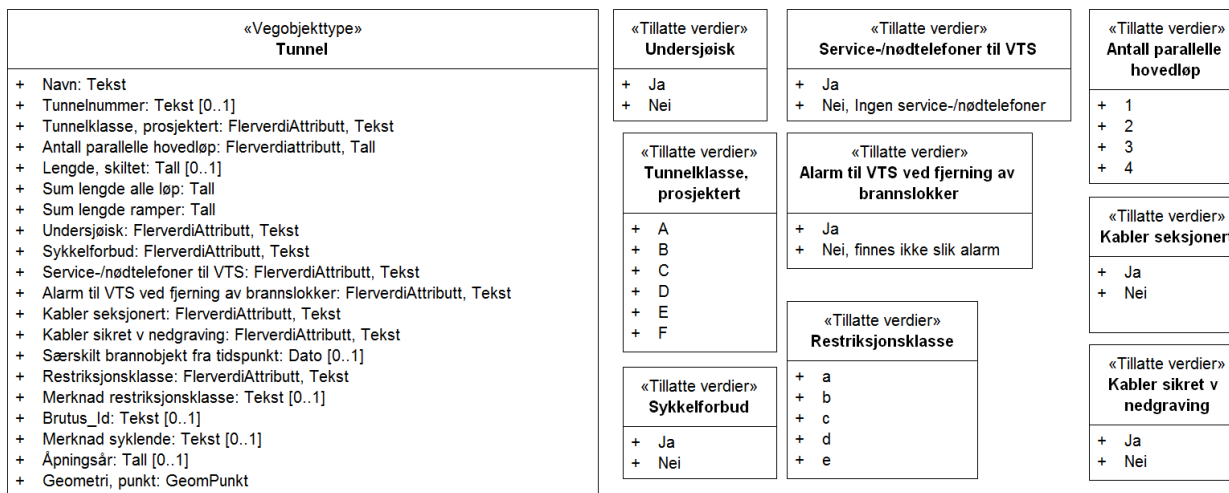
«Vegobjekttype»
**Tunnel**

+ Navn: Tekst
+ Tunnelnummer: Tekst [0..1]
+ Tunnelklasse, prosjektert: FlerverdiAttributt, Tekst
+ Antall parallelle hovedløp: Flerverdiattributt, Tall
+ Lengde, skiltet: Tall [0..1]
+ Sum lengde alle løp: Tall
+ Sum lengde ramper: Tall
+ Undersjøisk: FlerverdiAttributt, Tekst
+ Sykkelforbud: FlerverdiAttributt, Tekst
+ Service-/nødtelefoner til VTS: FlerverdiAttributt, Tekst
+ Alarm til VTS ved fjerning av brannslokker: FlerverdiAttributt, Tekst
+ Kabler seksjonert: FlerverdiAttributt, Tekst
+ Kabler sikret v nedgraving: FlerverdiAttributt, Tekst
+ Særskilt brannobjekt fra tidspunkt: Dato [0..1]
+ Restriksjonsklasse: FlerverdiAttributt, Tekst
+ Merknad restriksjonsklasse: Tekst [0..1]
+ Brutus_Id: Tekst [0..1]
+ Merknad syklende: Tekst [0..1]
+ Åpningsår: Tall [0..1]
+ Geometri, punkt: GeomPunkt

«Tillatte verdier»
**Undersjøisk**

+ Ja
+ Nei

«Tillatte verdier»
**Tunnelklasse, prosjektert**

+ A
+ B
+ C
+ D
+ E
+ F

«Tillatte verdier»
**Sykkelforbud**

+ Ja
+ Nei

«Tillatte verdier»
**Service-/nødtelefoner til VTS**

+ Ja
+ Nei, Ingen service-/nødtelefoner

«Tillatte verdier»
**Alarm til VTS ved fjerning av brannslokker**

+ Ja
+ Nei, finnes ikke slik alarm

«Tillatte verdier»
**Restriksjonsklasse**

+ a
+ b
+ c
+ d
+ e

«Tillatte verdier»
**Antall parallelle hovedløp**

+ 1
+ 2
+ 3
+ 4

«Tillatte verdier»
**Kabler seksjonert**

+ Ja
+ Nei

«Tillatte verdier»
**Kabler sikret v nedgraving**

+ Ja
+ Nei